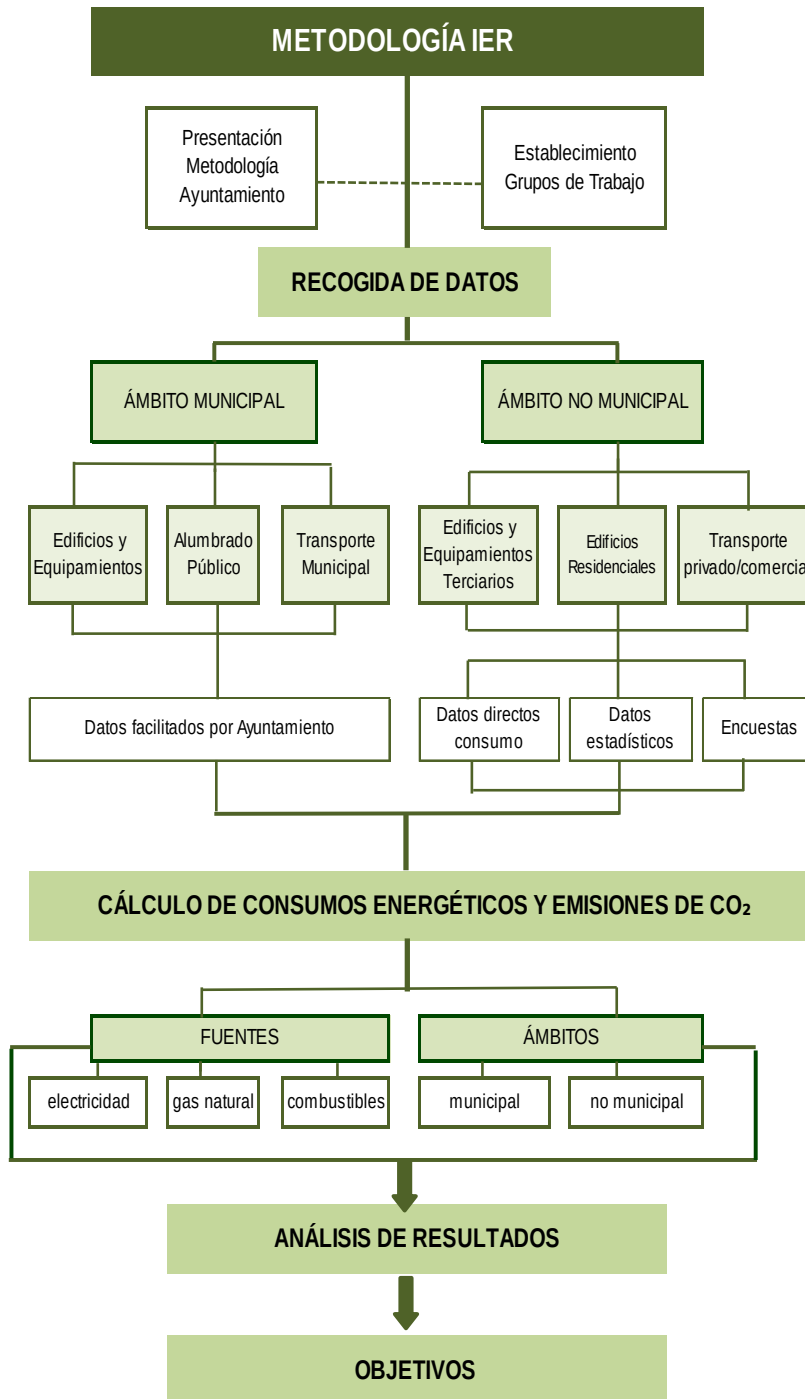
METODOLOGÍA IER

Presentación Metodología Ayuntamiento

Establecimiento Grupos de Trabajo

RECOGIDA DE DATOS

ÁMBITO MUNICIPAL

ÁMBITO NO MUNICIPAL

Edificios y Equipamientos

Alumbrado Público

Transporte Municipal

Edificios y Equipamientos Terciarios

Edificios Residenciales

Transporte privado/comercia

Datos facilitados por Ayuntamiento

Datos directos consumo

Datos estadísticos

Encuestas

CÁLCULO DE CONSUMOS ENERGÉTICOS Y EMISIONES DE $CO_2$

FUENTES

ÁMBITOS

electricidad

gas natural

combustibles

municipal

no municipal

ANÁLISIS DE RESULTADOS

OBJETIVOS